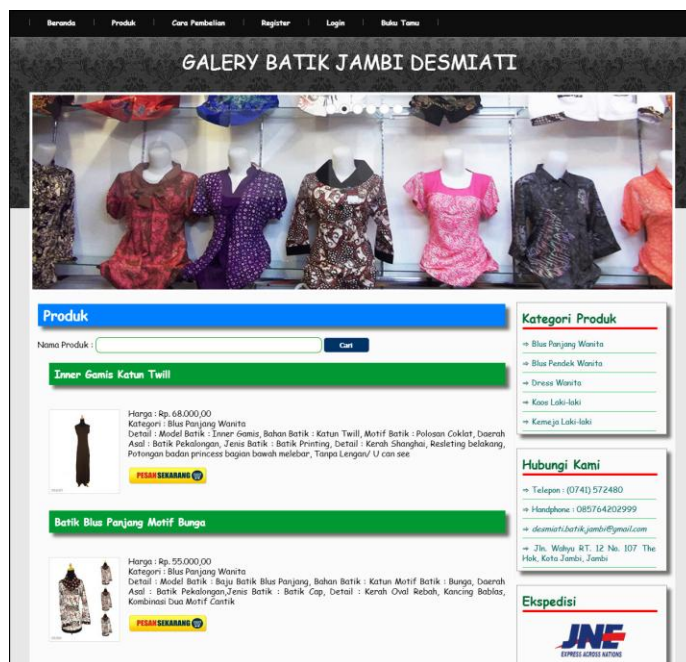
Beranda | Produk | Cara Pembelian | Register | Login | Buku Tamu

GALERY BATIK JAMBI DESMIATI

Produk

Nama Produk : Cari

Inner Gamis Katun Twill

Harga : Rp. 68.000,00
Kategori : Blus Panjang Wanita
Detail : Model Batik : Inner Gamis, Bahan Batik : Katun Twill, Motif Batik : Polosan Coklat, Daerah Asal : Batik Pekalongan, Jenis Batik : Batik Printing, Detail : Kerah Shanghai, Resleting belakang, Potongan badan princess bagian bawah melebar, Tanpa Lengan/ U can see

PESAN SEKARANG

Batik Blus Panjang Motif Bunga

Harga : Rp. 55.000,00
Kategori : Blus Panjang Wanita
Detail : Model Batik : Baju Batik Blus Panjang, Bahan Batik : Katun Motif Batik : Bunga, Daerah Asal : Batik Pekalongan,Jenis Batik : Batik Cap, Detail : Kerah Oval Rebah, Kancing Bablas, Kombinasi Dua Motif Cantik

PESAN SEKARANG

Kategori Produk

→ Blus Panjang Wanita
→ Blus Pendek Wanita
→ Dress Wanita
→ Kaos Laki-laki
→ Kemeja Laki-laki

Hubungi Kami

→ Telepon : (0741) 572480
→ Handphone : 085764202999
→ desmiati.batik.jambi@ymail.com
→ Jln. Wahyu RT. 12 No. 107 The Hok, Kota Jambi, Jambi

Ekspedisi

JNE
EXPRESS ACROSS NATIONS